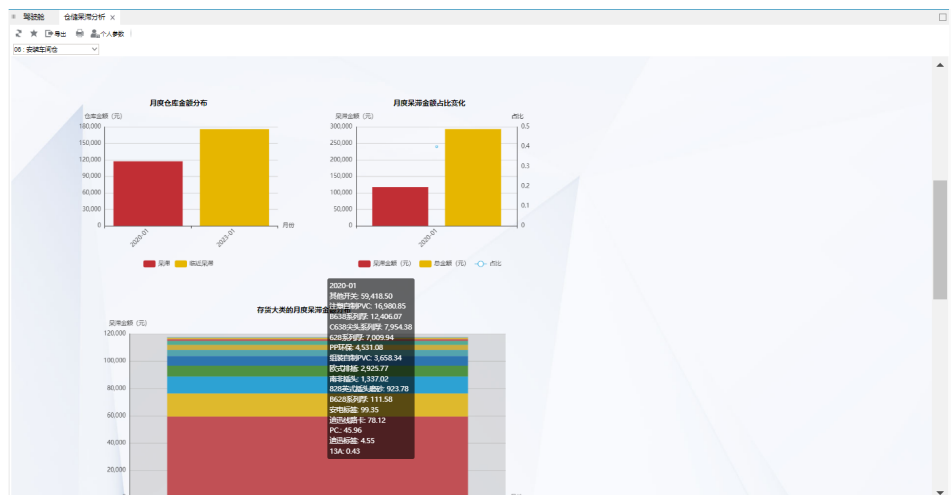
驾驶舱 仓储呆滞分析 ×

导出 个人参数

06：安徽车间仓

月度仓库金额分布

仓库金额（元）

180,000
150,000
120,000
90,000
60,000
30,000
0

2020-01
2023-01

月份

呆滞 临近呆滞

月度呆滞金额占比变化

呆滞金额（元）

占比

300,000
250,000
200,000
150,000
100,000
50,000
0

0.5
0.4
0.3
0.2
0.1
0

2020-01

呆滞金额（元） 总金额（元） 占比

存货大类的月度呆滞金额

呆滞金额（元）

120,000
100,000
80,000
60,000
40,000
20,000

2020-01
其他开关: 59,418.50
注塑白料PVC: 16,980.85
B638系列开: 12,406.07
C638实头系列开: 7,954.38
628系列开: 7,009.94
PP环保: 4,531.08
组装白料PVC: 3,658.34
欧式排插: 2,925.77
南非插头: 1,337.02
828实式插头插座: 923.78
B628系列开: 111.58
安电标签: 99.35
通迅线路卡: 78.12
PC: 45.96
通迅标签: 4.55
13A: 0.43